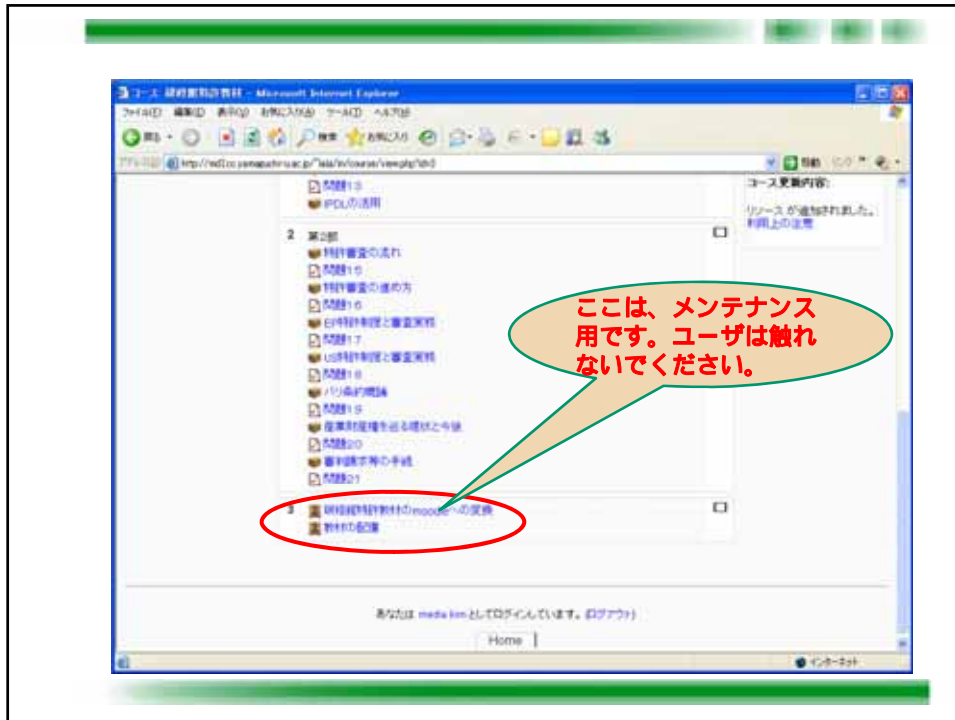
コース: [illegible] - Microsoft Internet Explorer

ファイル(F) 編集(E) 表示(V) お気に入り(A) ツール(T) ヘルプ(H)

戻る 検索 お気に入り

アドレス(D) http://ed2.cc.yamaguchi-u.ac.jp/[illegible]/course/view.php?id=3

移動

問題13
IPDLの活用

2 第2部
特許審査の流れ
問題15
特許審査の進め方
問題16
EP特許制度と審査実務
問題17
US特許制度と審査実務
問題18
パリ条約概論
問題19
産業財産権を巡る現状と今後
問題20
審判請求等の手続
問題21

3 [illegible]のmoodleへの変換
教材の配置

コース更新内容:
リソース が追加されました。
利用上の注意

ここは、メンテナンス用です。ユーザは触れないでください。

あなたは media kim としてログインしています。(ログアウト)

Home

インターネット